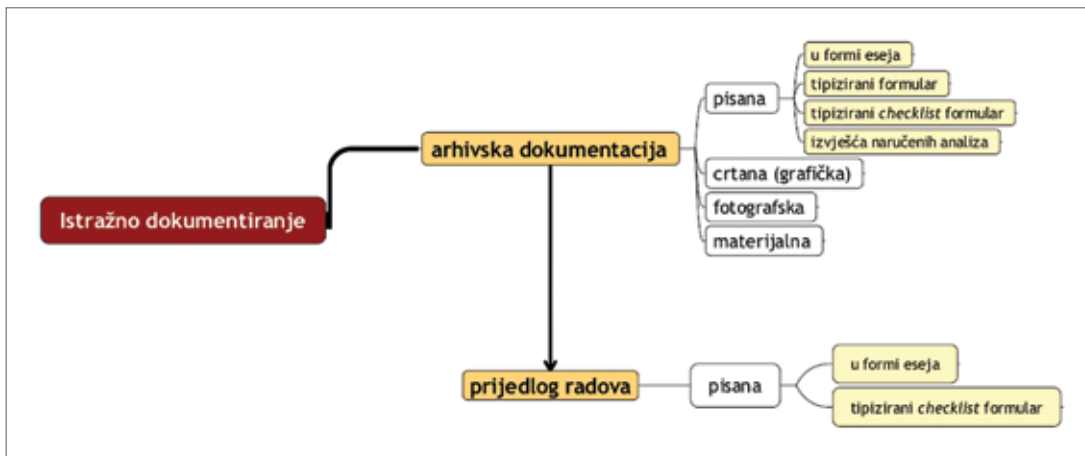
Istražno dokumentiranje

arhivska dokumentacija

pisana

u formi eseja

tipizirani formular

tipizirani *checklist* formular

izvješća naručenih analiza

crtana (grafička)

fotografska

materijalna

prijedlog radova

pisana

u formi eseja

tipizirani *checklist* formular